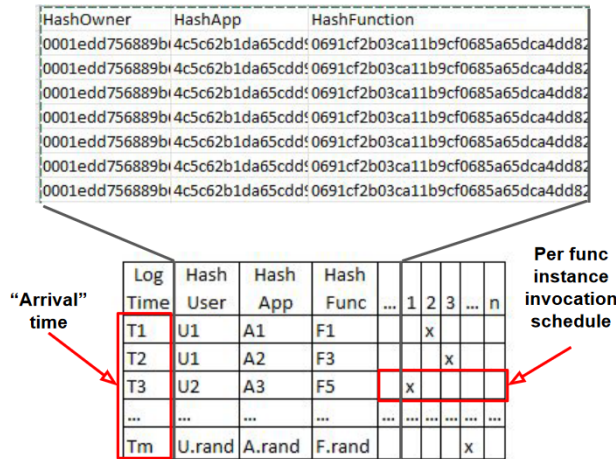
| HashOwner | HashApp | HashFunction |
|---|---|---|
| 0001edd756889b | 4c5c62b1da65cdd | 0691cf2b03ca11b9cf0685a65dca4dd82 |
| 0001edd756889b | 4c5c62b1da65cdd | 0691cf2b03ca11b9cf0685a65dca4dd82 |
| 0001edd756889b | 4c5c62b1da65cdd | 0691cf2b03ca11b9cf0685a65dca4dd82 |
| 0001edd756889b | 4c5c62b1da65cdd | 0691cf2b03ca11b9cf0685a65dca4dd82 |
| 0001edd756889b | 4c5c62b1da65cdd | 0691cf2b03ca11b9cf0685a65dca4dd82 |
| 0001edd756889b | 4c5c62b1da65cdd | 0691cf2b03ca11b9cf0685a65dca4dd82 |
| 0001edd756889b | 4c5c62b1da65cdd | 0691cf2b03ca11b9cf0685a65dca4dd82 |

"Arrival" time

| Log Time | Hash User | Hash App | Hash Func | ... | 1 | 2 | 3 | ... | n |
|---|---|---|---|---|---|---|---|---|---|
| T1 | U1 | A1 | F1 | | | x | | | |
| T2 | U1 | A2 | F3 | | | | x | | |
| T3 | U2 | A3 | F5 | | x | | | | |
| ... | ... | ... | ... | ... | ... | ... | ... | ... | ... |
| Tm | U.rand | A.rand | F.rand | | | | | x | |

Per func instance invocation schedule